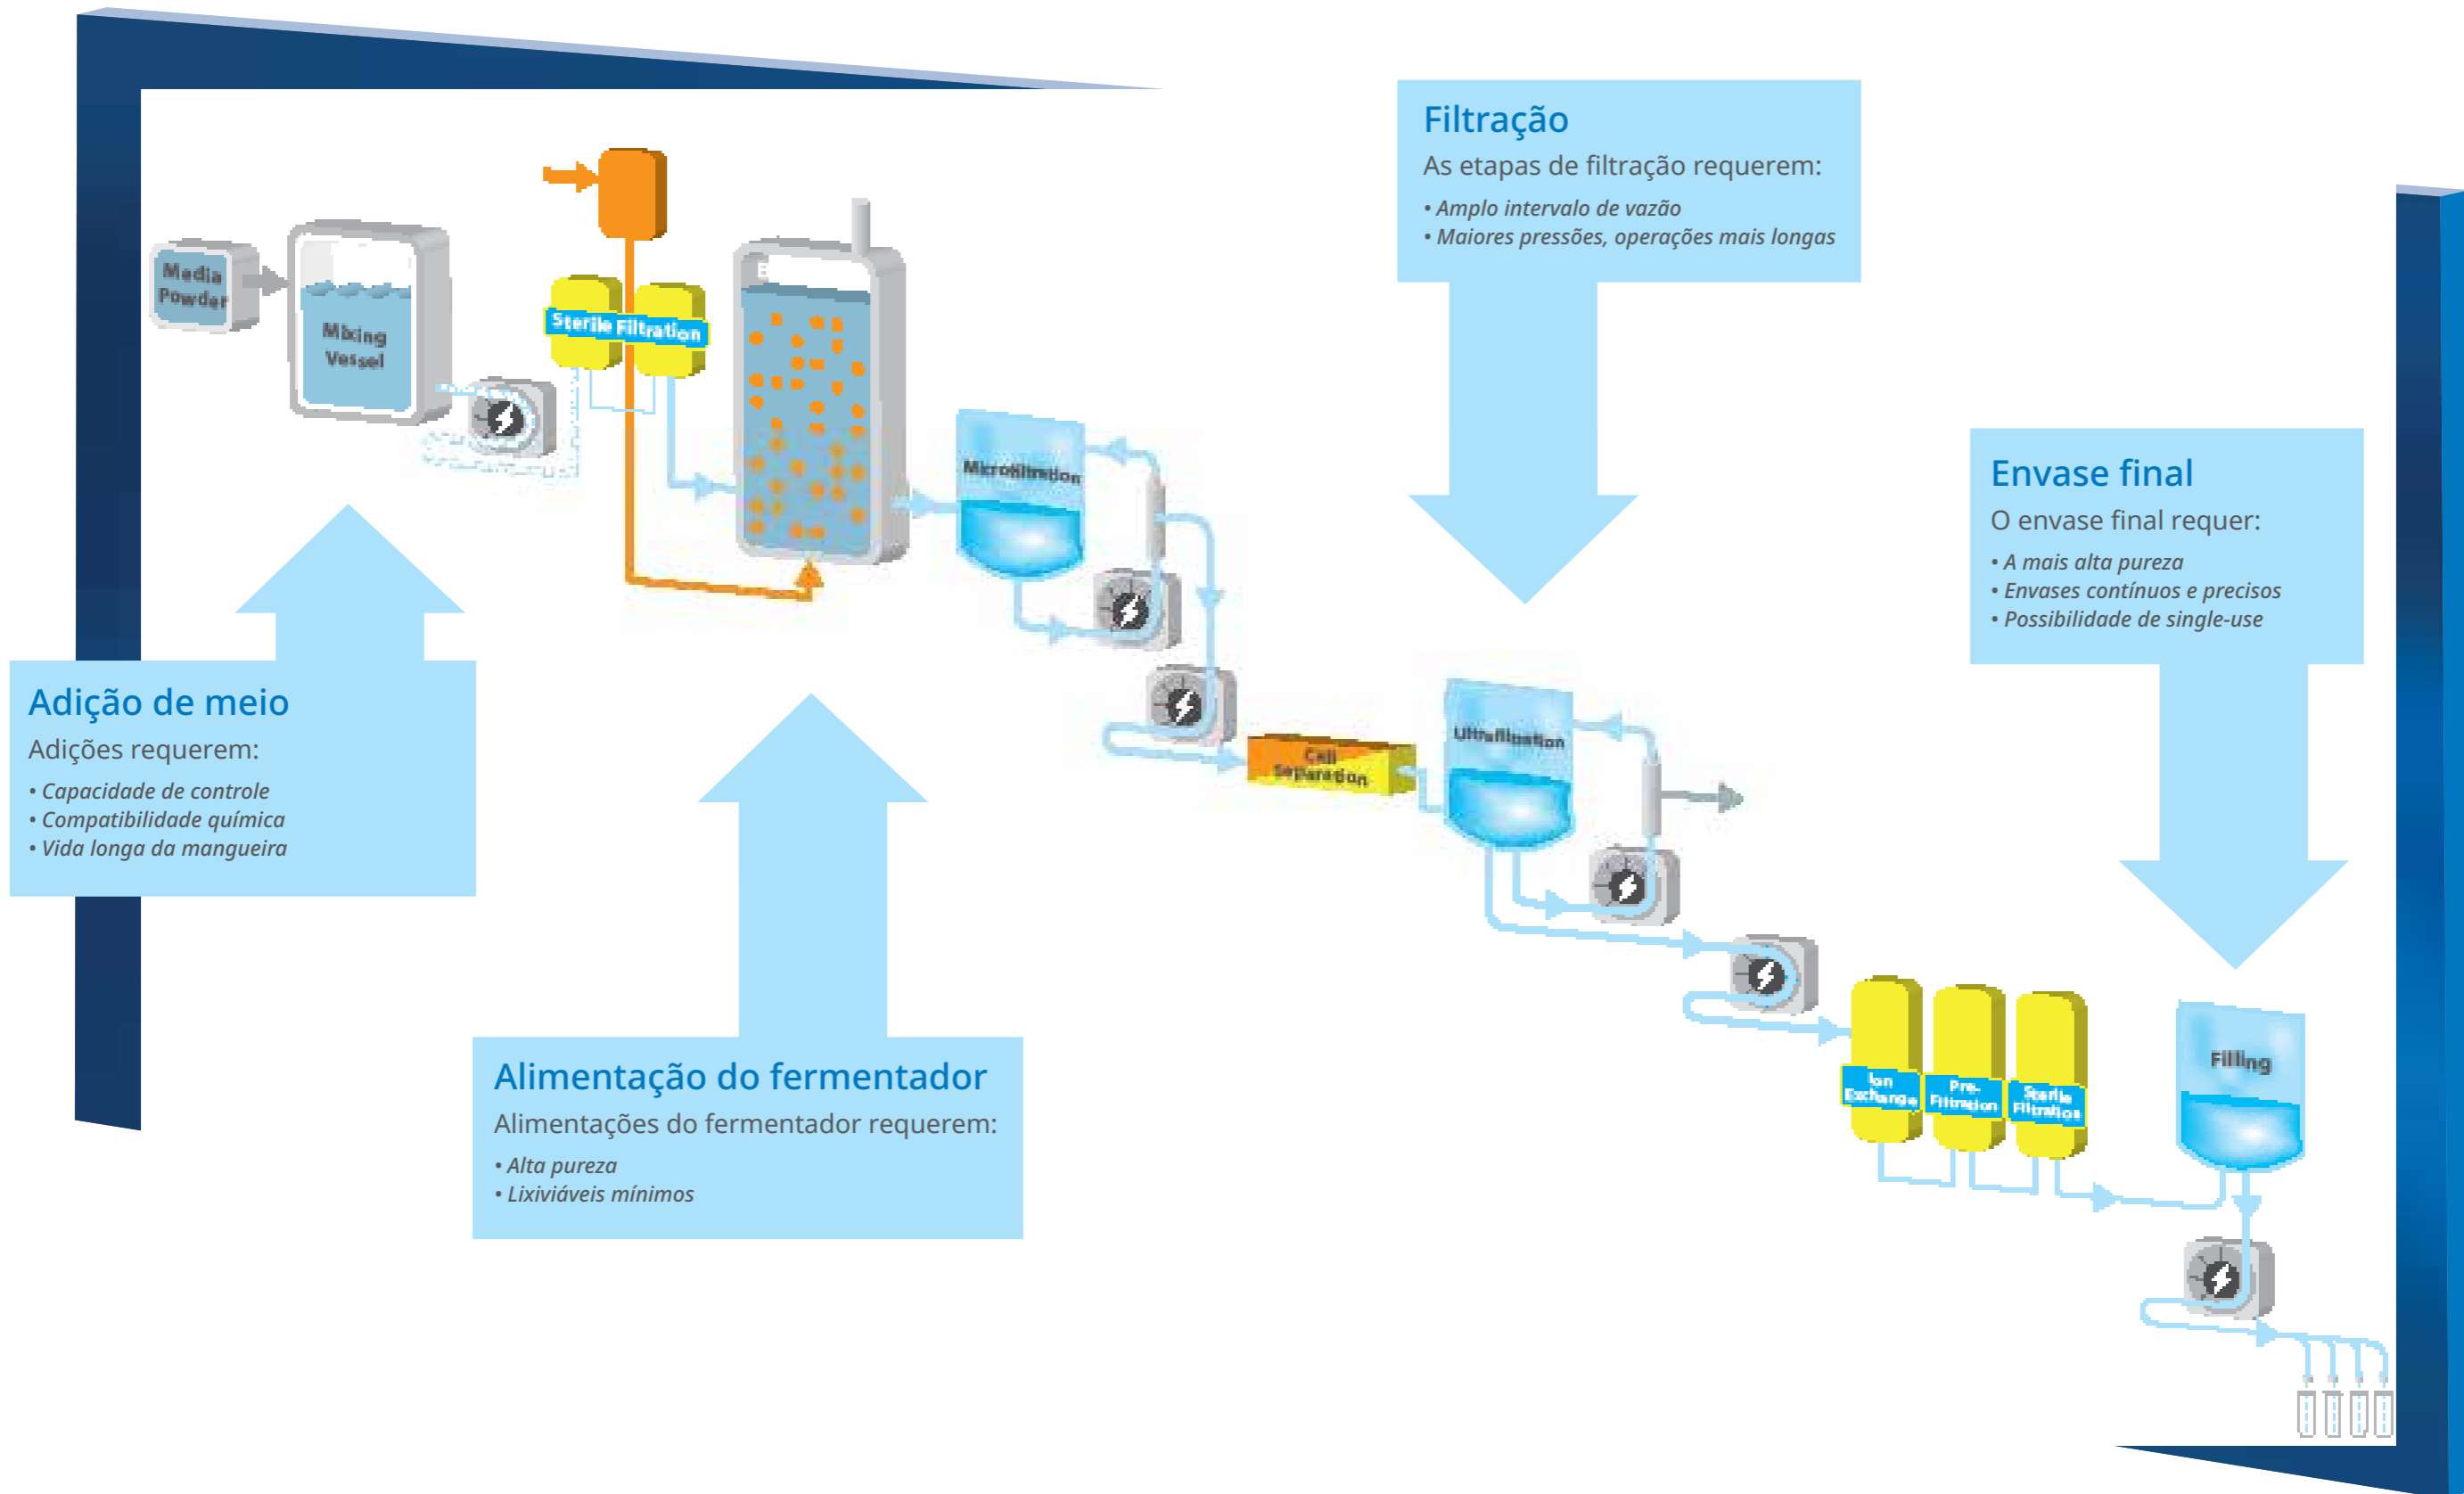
Media Powder

Mixing Vessel

Sterile Filtration

Microfiltration

Cell Separation

Ultrafiltration

Ion Exchange

Pre-Filtration

Sterile Filtration

Filling

Filtração
As etapas de filtração requerem:
• Amplo intervalo de vazão
• Maiores pressões, operações mais longas

Envase final
O envase final requer:
• A mais alta pureza
• Envases contínuos e precisos
• Possibilidade de single-use

Adição de meio
Adições requerem:
• Capacidade de controle
• Compatibilidade química
• Vida longa da mangueira

Alimentação do fermentador
Alimentações do fermentador requerem:
• Alta pureza
• Lixiviáveis mínimos